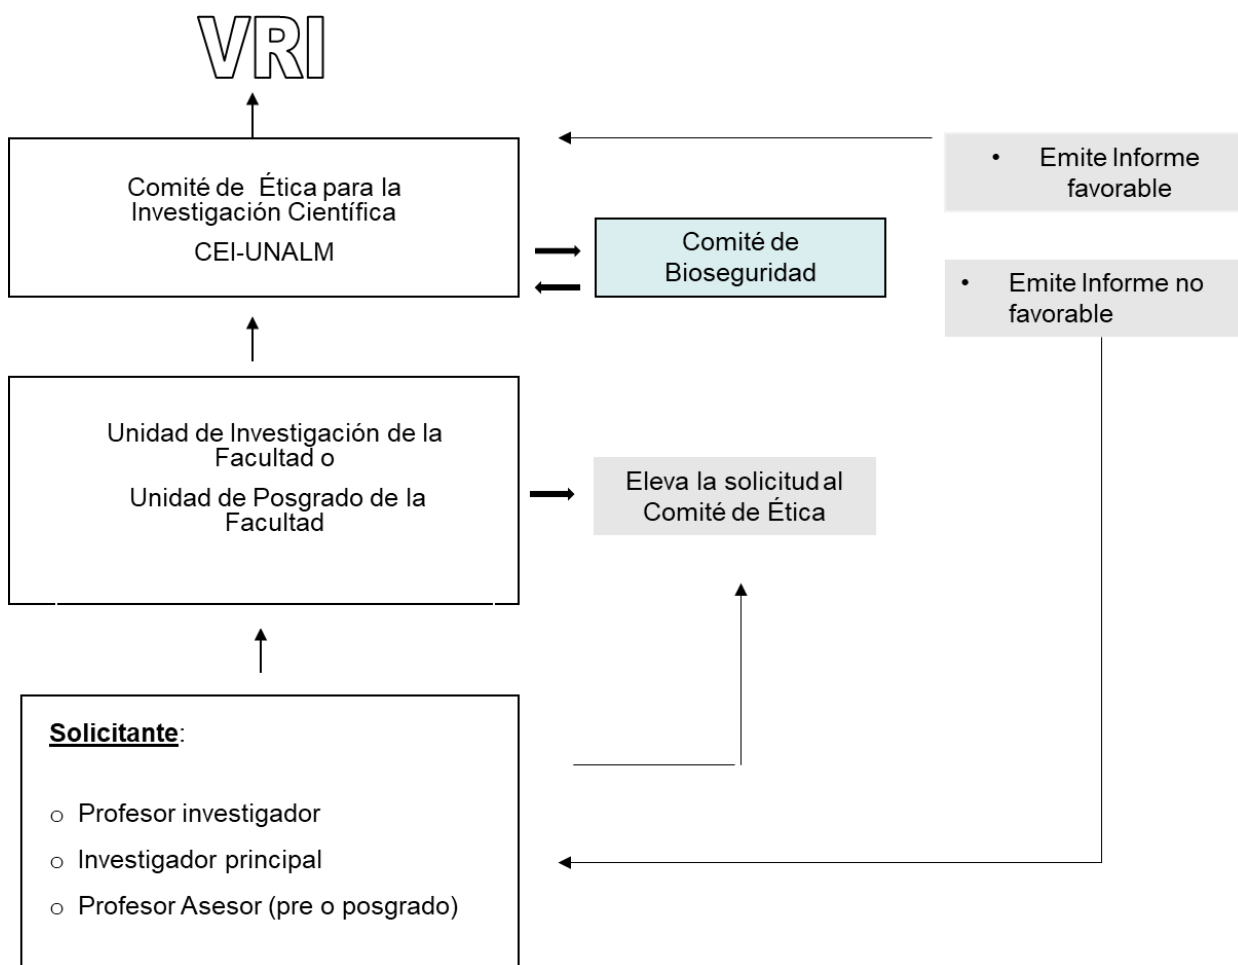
VRI

Comité de Ética para la Investigación Científica

CEI-UNALM

• Emite Informe favorable

Comité de Bioseguridad

• Emite Informe no favorable

Unidad de Investigación de la Facultad o

Unidad de Posgrado de la Facultad

Eleva la solicitud al Comité de Ética

**Solicitante**:

o Profesor investigador

o Investigador principal

o Profesor Asesor (pre o posgrado)